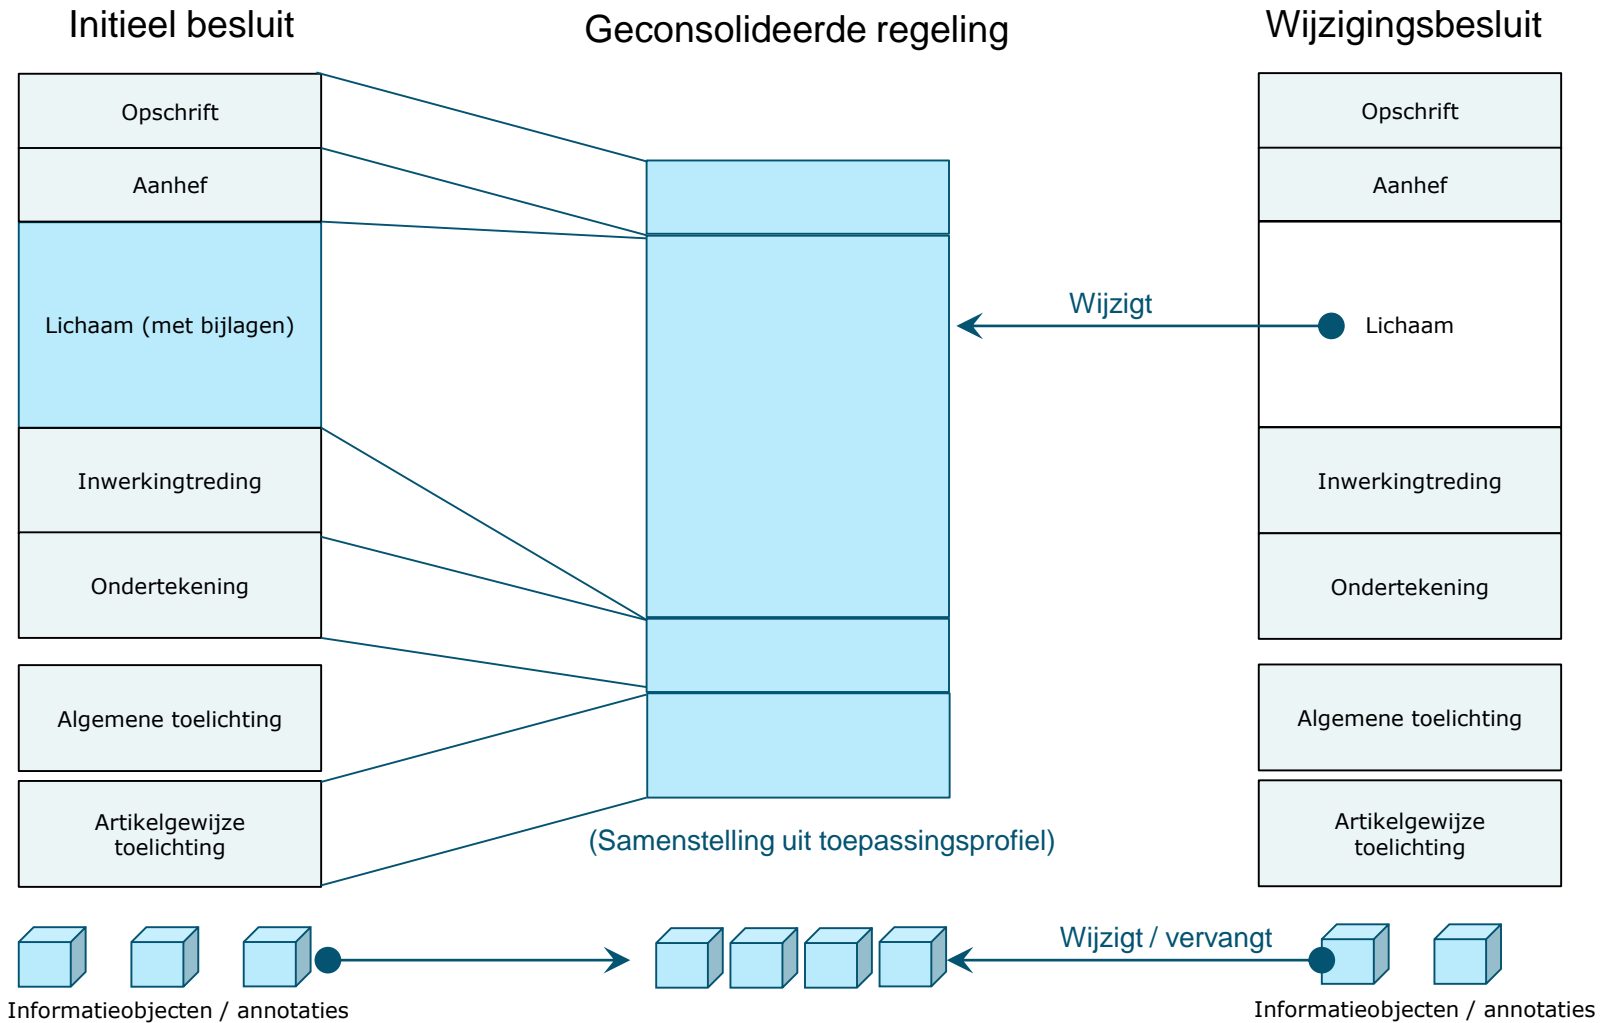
Initieel besluit

Geconsolideerde regeling

Wijzigingsbesluit

Opschrift

Aanhef

Lichaam (met bijlagen)

Inwerkingtreding

Ondertekening

Algemene toelichting

Artikelgewijze toelichting

Wijzigt

Opschrift

Aanhef

Lichaam

Inwerkingtreding

Ondertekening

Algemene toelichting

Artikelgewijze toelichting

(Samenstelling uit toepassingsprofiel)

Wijzigt / vervangt

Informatieobjecten / annotaties

Informatieobjecten / annotaties